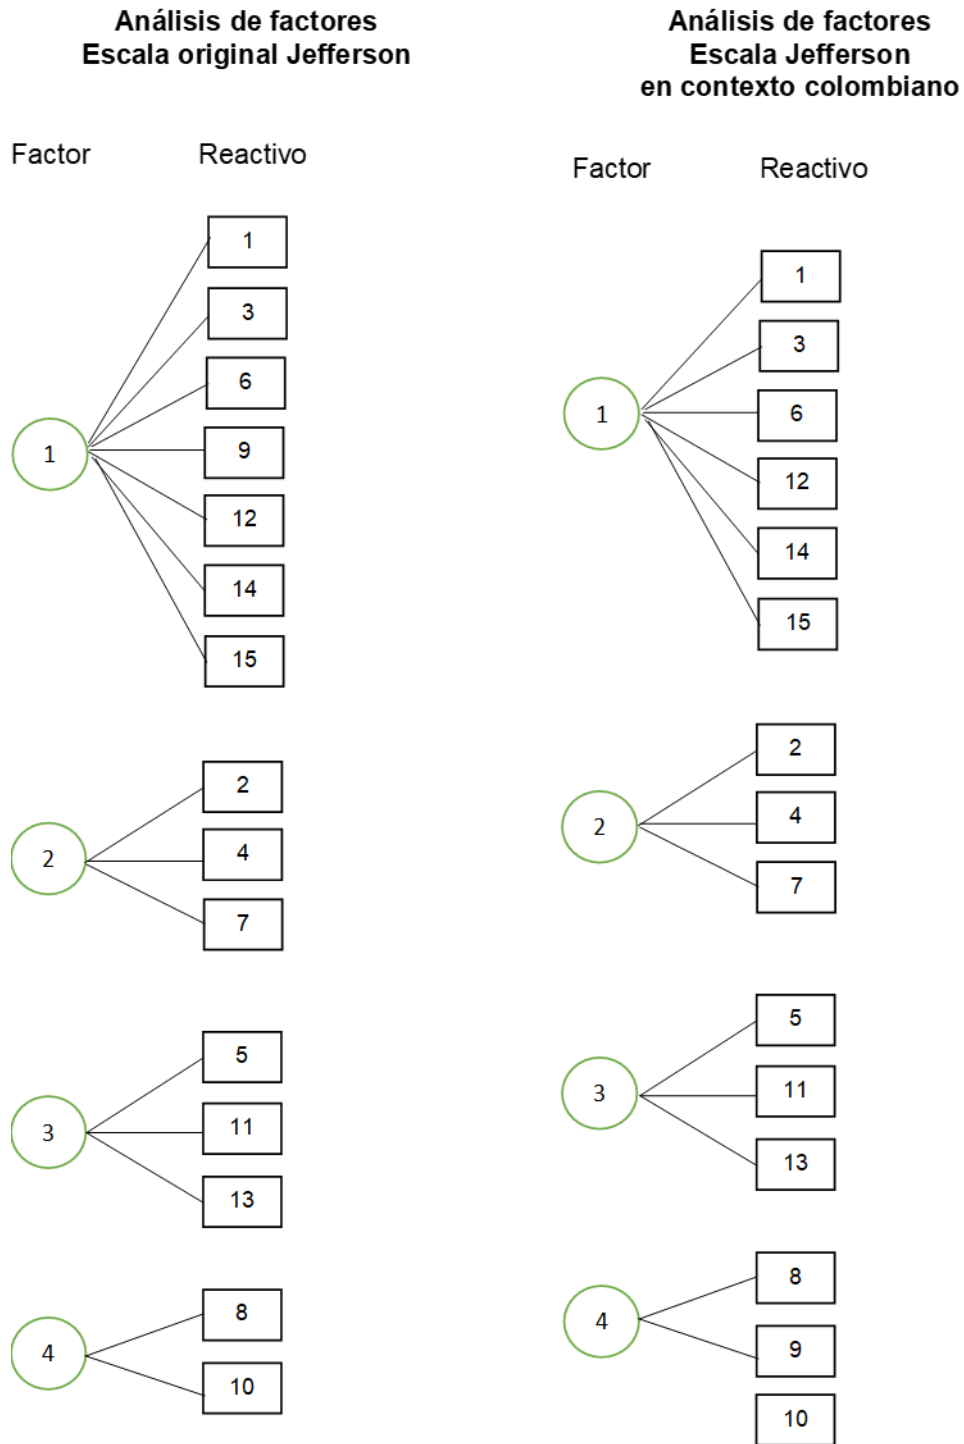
Análisis de factores
Escala original Jefferson

Factor Reactivo

1

1
3
6
9
12
14
15

2

2
4
7

3

5
11
13

4

8
10

Análisis de factores
Escala Jefferson
en contexto colombiano

Factor Reactivo

1

1
3
6
12
14
15

2

2
4
7

3

5
11
13

4

8
9
10